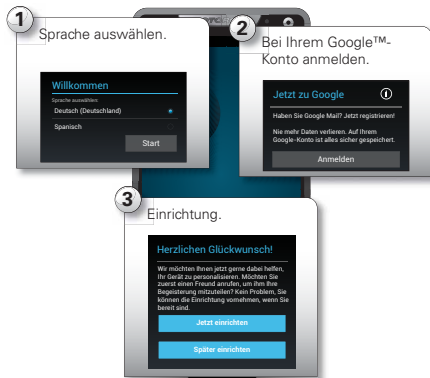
1
Sprache auswählen.

Willkommen
Sprache auswählen
Deutsch (Deutschland)
Spanisch
Start

2
Bei Ihrem Google™-Konto anmelden.

Jetzt zu Google
Haben Sie Google Mail? Jetzt registrieren!
Nie mehr Daten verlieren. Auf Ihrem Google-Konto ist alles sicher gespeichert.
Anmelden

3
Einrichtung.

Herzlichen Glückwunsch!
Wir möchten Ihnen jetzt gerne dabei helfen, Ihr Gerät zu personalisieren. Möchten Sie zuerst einen Freund anrufen, um ihm Ihre Begeisterung mitzuteilen? Kein Problem, Sie können die Einrichtung vornehmen, wenn Sie bereit sind.
Jetzt einrichten
Später einrichten